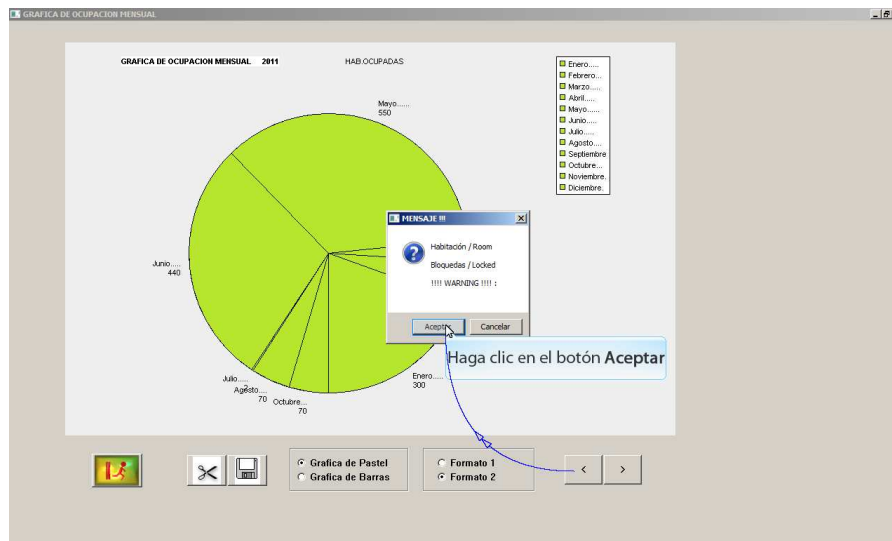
GRAFICA DE OCUPACION MENSUAL

GRAFICA DE OCUPACION MENSUAL 2011

HAB.OCUPADAS

Enero.....
Febrero...
Marzo.....
Abril.....
Mayo......
Junio.....
Julio.....
Agosto....
Septiembre
Octubre...
Noviembre.
Diciembre.

Mayo......
550

Junio.....
440

Julio.....
2
Agosto...
70

Octubre...
70

Enero.....
300

MENSAJE !!!

Habitación / Room
Bloquedas / Locked
!!!! WARNING !!!! :

Aceptar
Cancelar

Haga clic en el botón **Aceptar**

Grafica de Pastel
Grafica de Barras

Formato 1
Formato 2

<
>